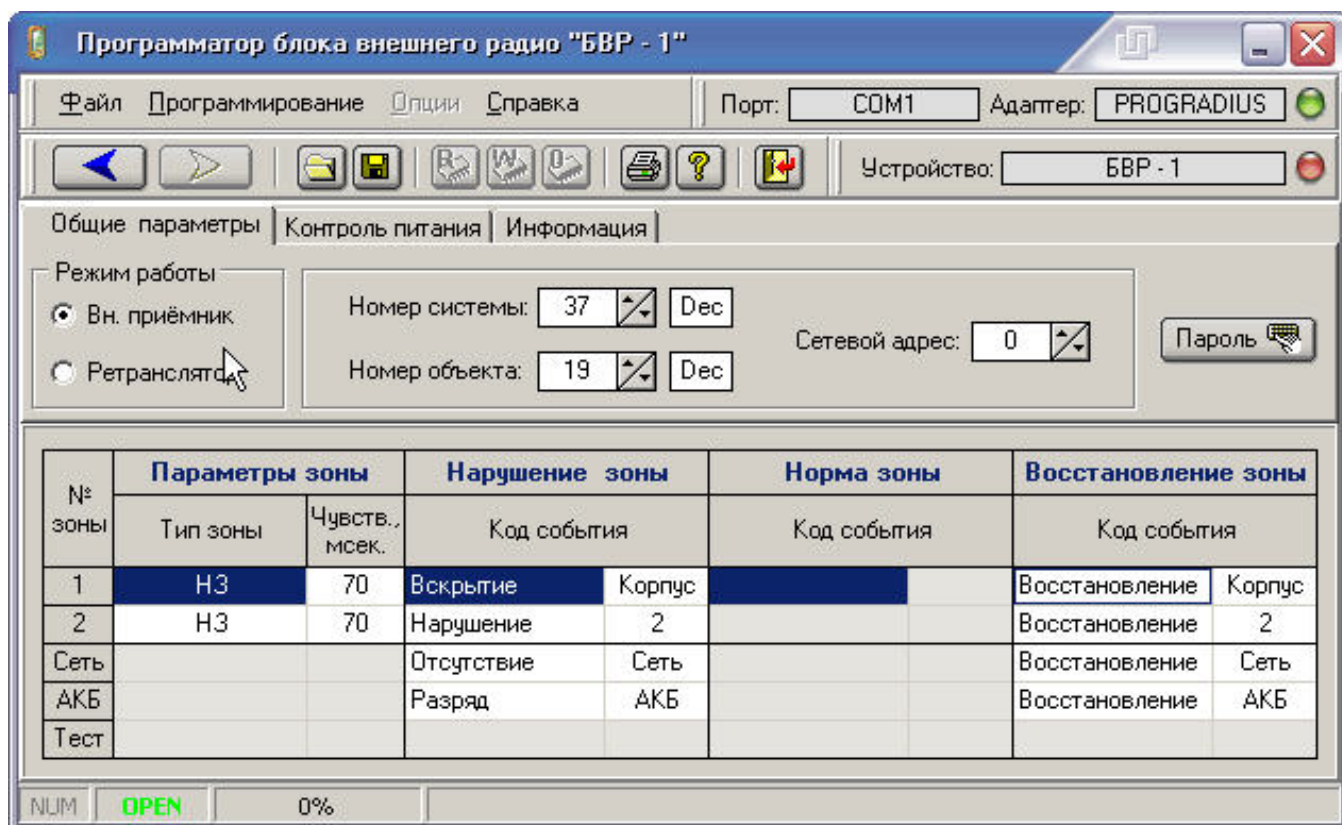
Программатор блока внешнего радио "БВР - 1"

Файл Программирование Опции Справка

Порт: COM1 Адаптер: PROGRADIUS

Устройство: БВР - 1

Общие параметры | Контроль питания | Информация

Режим работы
Вн. приёмник
Ретранслятор

Номер системы: 37 Dec
Номер объекта: 19 Dec

Сетевой адрес: 0

Пароль

| № зоны | Параметры зоны | | Нарушение зоны | | Норма зоны | | Восстановление зоны | |
|---|---|---|---|---|---|---|---|---|
| | Тип зоны | Чувств., мсек. | Код события | | Код события | | Код события | |
| 1 | НЗ | 70 | Вскрытие | Корпус | | | Восстановление | Корпус |
| 2 | НЗ | 70 | Нарушение | 2 | | | Восстановление | 2 |
| Сеть | | | Отсутствие | Сеть | | | Восстановление | Сеть |
| АКБ | | | Разряд | АКБ | | | Восстановление | АКБ |
| Тест | | | | | | | | |

NUM OPEN 0%